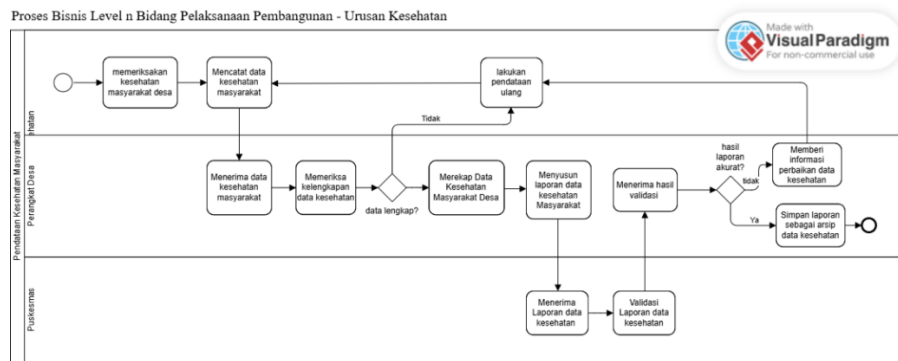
Proses Bisnis Level n Bidang Pelaksanaan Pembangunan - Urusan Kesehatan

Made with
Visual Paradigm
For non-commercial use

Pendataan Kesehatan Masyarakat

hatan

memeriksakan kesehatan masyarakat desa

Mencatat data kesehatan masyarakat

lakukan pendataan ulang

Tidak

Perangkat Desa

Menerima data kesehatan masyarakat

Memeriksa kelengkapan data kesehatan

data lengkap?

Merekap Data Kesehatan Masyarakat Desa

Menyusun laporan data kesehatan Masyarakat

Menerima hasil validasi

hasil laporan akurat?

tidak

Memberi informasi perbaikan data kesehatan

Ya

Simpan laporan sebagai arsip data kesehatan

Puskesmas

Menerima Laporan data kesehatan

Validasi Laporan data kesehatan